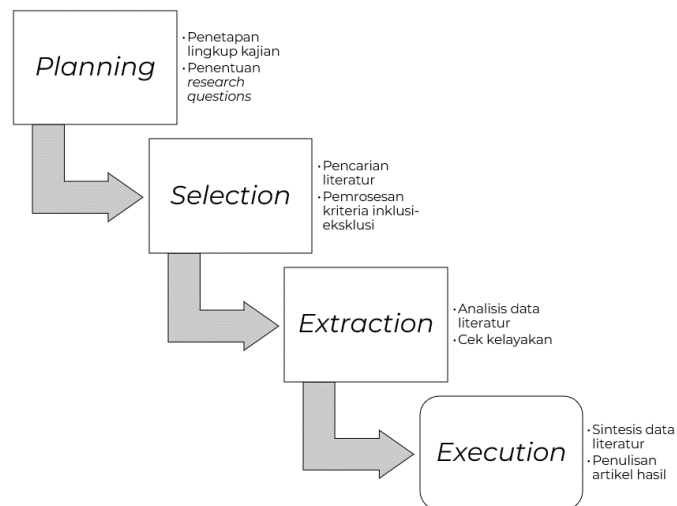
Planning

- Penetapan lingkup kajian
- Penentuan *research questions*

Selection

- Pencarian literatur
- Pemrosesan kriteria inklusi-eksklusi

Extraction

- Analisis data literatur
- Cek kelayakan

Execution

- Sintesis data literatur
- Penulisan artikel hasil